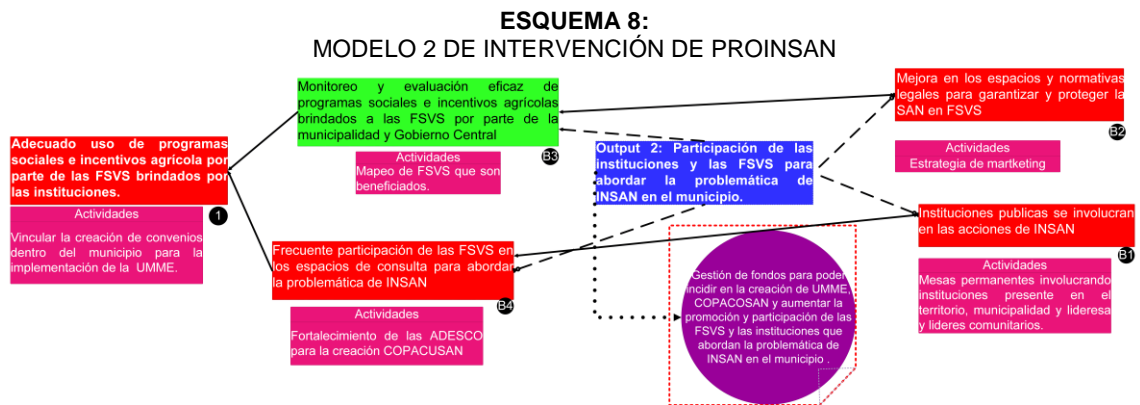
ESQUEMA 8:
MODELO 2 DE INTERVENCIÓN DE PROINSAN

Adecuado uso de programas sociales e incentivos agrícola por parte de las FSVS brindados por las instituciones.

1

Actividades
Vincular la creación de convenios dentro del municipio para la implementación de la UMME.

Monitoreo y evaluación eficaz de programas sociales e incentivos agrícolas brindados a las FSVS por parte de la municipalidad y Gobierno Central

B3

Actividades
Mapeo de FSVS que son beneficiados.

Frecuente participación de las FSVS en los espacios de consulta para abordar la problemática de INSAN

B4

Actividades
Fortalecimiento de las ADESCO para la creación COPACUSAN

Output 2: Participación de las instituciones y las FSVS para abordar la problemática de INSAN en el municipio.

Gestión de fondos para poder incidir en la creación de UMME, COPACOSAN y aumentar la promoción y participación de las FSVS y las instituciones que abordan la problemática de INSAN en el municipio .

Mejora en los espacios y normativas legales para garantizar y proteger la SAN en FSVS

B2

Actividades
Estrategia de martketing

Instituciones publicas se involucran en las acciones de INSAN

B1

Actividades
Mesas permanentes involucrando instituciones presente en el territorio, municipalidad y lideresa y lideres comunitarios.